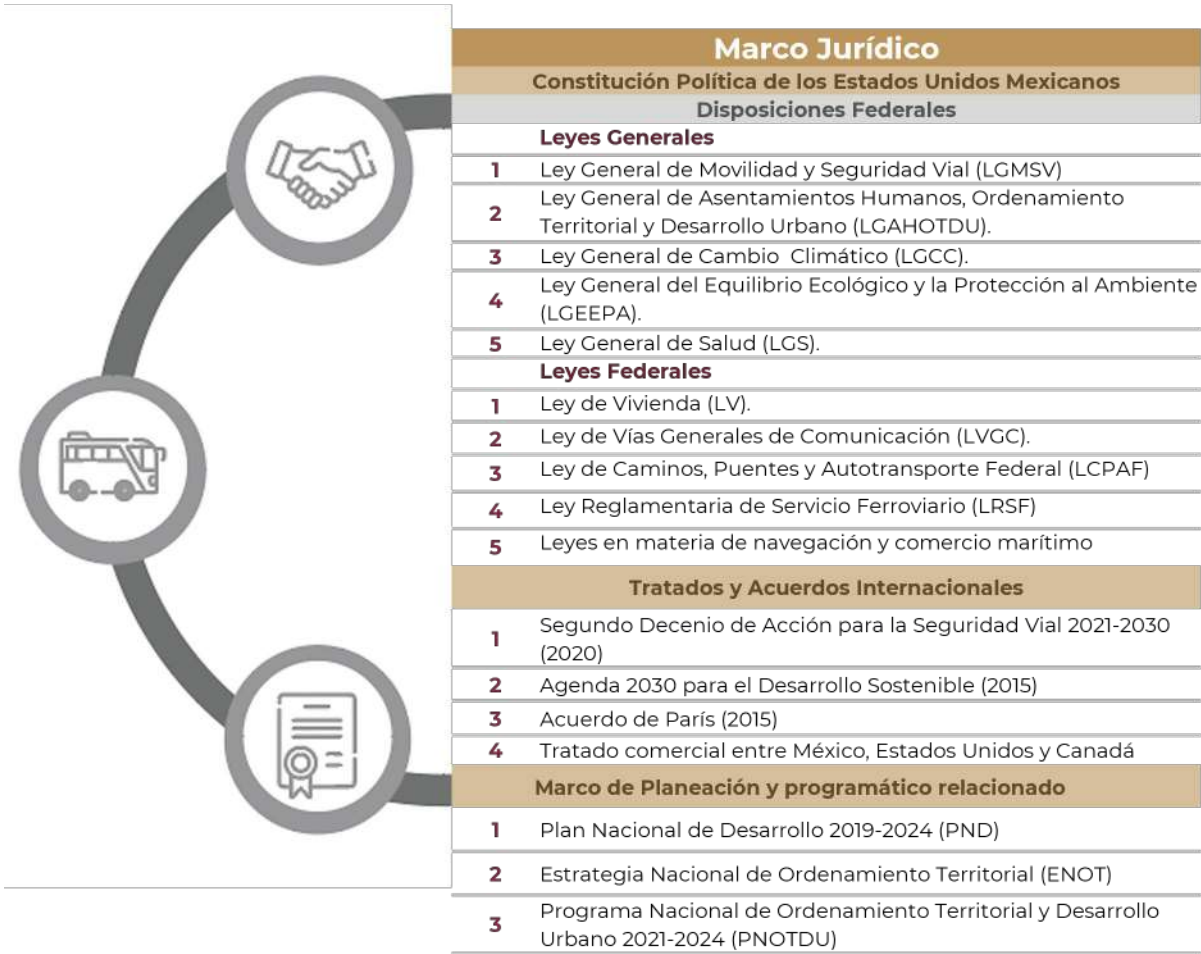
Marco Jurídico

Constitución Política de los Estados Unidos Mexicanos

Disposiciones Federales

| | Leyes Generales |
|---|---|
| 1 | Ley General de Movilidad y Seguridad Vial (LGMSV) |
| 2 | Ley General de Asentamientos Humanos, Ordenamiento Territorial y Desarrollo Urbano (LGAHOTDU). |
| 3 | Ley General de Cambio Climático (LGCC). |
| 4 | Ley General del Equilibrio Ecológico y la Protección al Ambiente (LGEEPA). |
| 5 | Ley General de Salud (LGS). |
| | Leyes Federales |
| 1 | Ley de Vivienda (LV). |
| 2 | Ley de Vías Generales de Comunicación (LVGC). |
| 3 | Ley de Caminos, Puentes y Autotransporte Federal (LCPAF) |
| 4 | Ley Reglamentaria de Servicio Ferroviario (LRSF) |
| 5 | Leyes en materia de navegación y comercio marítimo |

Tratados y Acuerdos Internacionales

| | |
|---|---|
| 1 | Segundo Decenio de Acción para la Seguridad Vial 2021-2030 (2020) |
| 2 | Agenda 2030 para el Desarrollo Sostenible (2015) |
| 3 | Acuerdo de París (2015) |
| 4 | Tratado comercial entre México, Estados Unidos y Canadá |

Marco de Planeación y programático relacionado

| | |
|---|---|
| 1 | Plan Nacional de Desarrollo 2019-2024 (PND) |
| 2 | Estrategia Nacional de Ordenamiento Territorial (ENOT) |
| 3 | Programa Nacional de Ordenamiento Territorial y Desarrollo Urbano 2021-2024 (PNOTDU) |